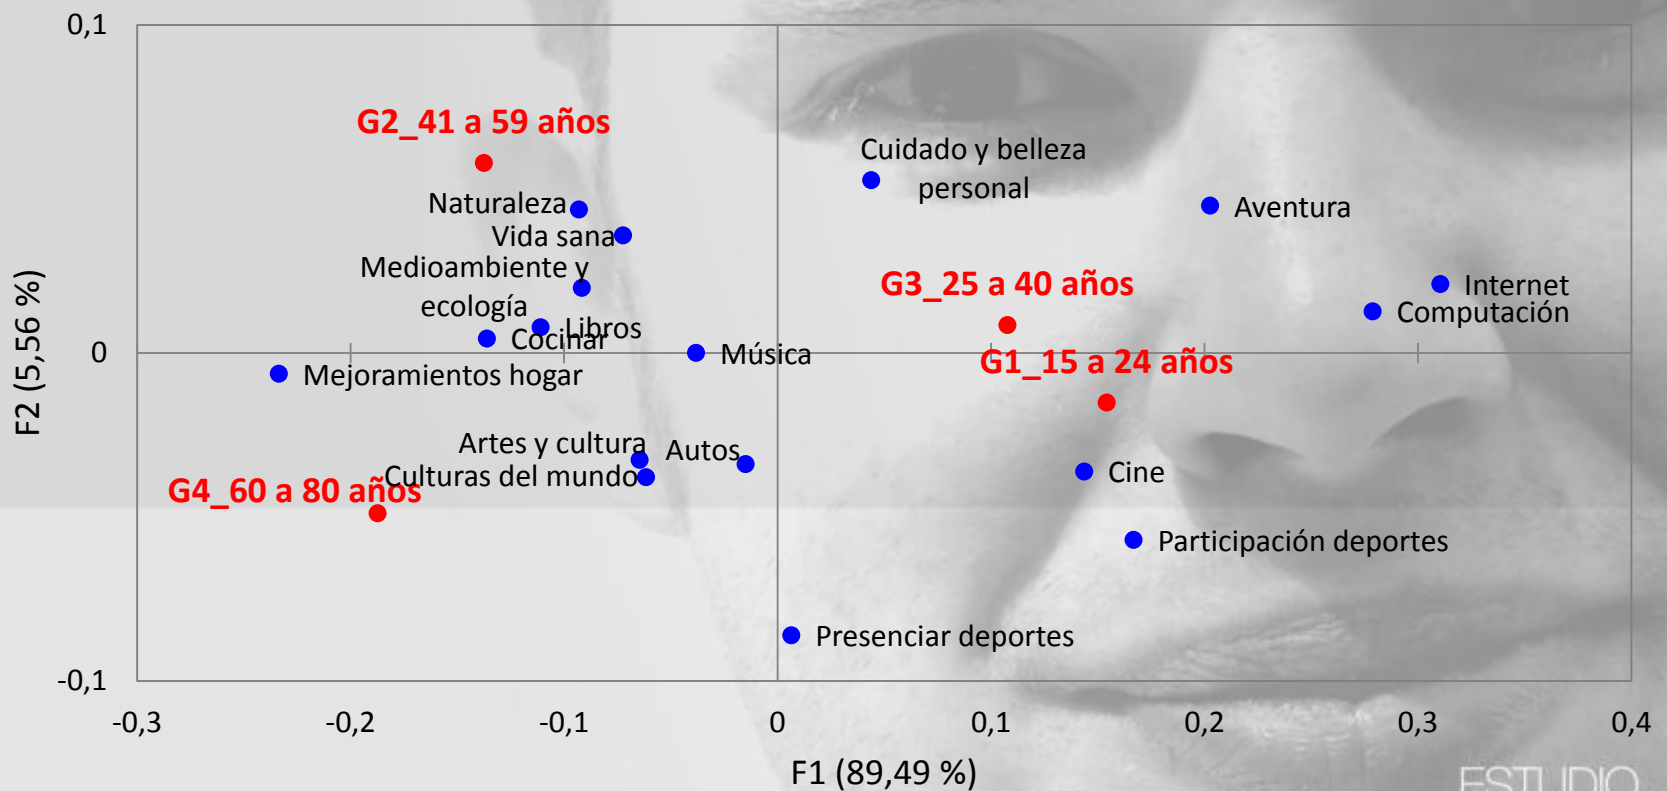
0,1

G2_41 a 59 años

Cuidado y belleza personal

Naturaleza

Aventura

Vida sana

Medioambiente y ecología

G3_25 a 40 años

Internet

Computación

Libros

Cocinar

Música

G1_15 a 24 años

Mejoramientos hogar

Artes y cultura

Autos

Culturas del mundo

G4_60 a 80 años

Cine

Participación deportes

Presenciar deportes

F2 (5,56 %)

0

-0,1

-0,3

-0,2

-0,1

0

0,1

0,2

0,3

0,4

F1 (89,49 %)

ESTUDIO